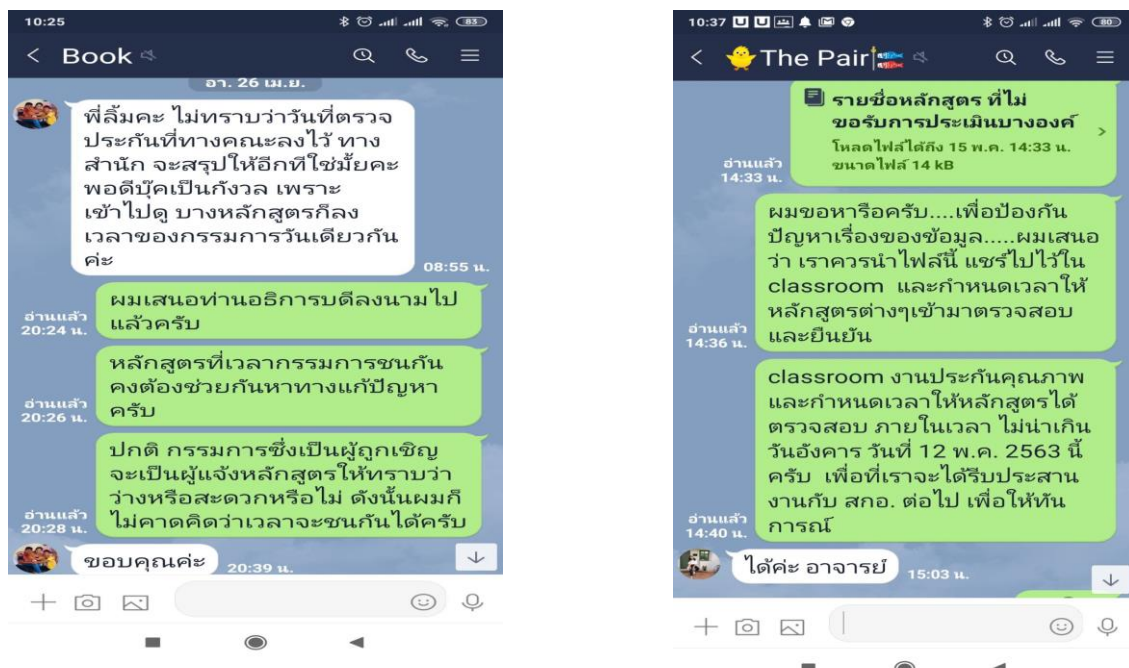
10:25

83

< Book

อา. 26 เม.ย.

พี่ลิ้มคะ ไม่ทราบว่าวันที่ตรวจประกันที่ทางคณะลงไว้ ทางสำนัก จะสรุปให้อีกทีใช่มั้ยคะ พอดีบุ๊คเป็นกังวล เพราะเข้าไปดู บางหลักสูตรก็ลงเวลาของกรรมการวันเดียวกันค่ะ

08:55 น.

อ่านแล้ว 20:24 น.

ผมเสนอท่านอธิการบดีลงนามไปแล้วครับ

อ่านแล้ว 20:26 น.

หลักสูตรที่เวลากรรมการชนกัน คงต้องช่วยกันหาทางแก้ปัญหาครับ

อ่านแล้ว 20:28 น.

ปกติ กรรมการซึ่งเป็นผู้ถูกเชิญ จะเป็นผู้แจ้งหลักสูตรให้ทราบว่าว่างหรือสะดวกหรือไม่ ดังนั้นผมก็ไม่คาดคิดว่าเวลาจะชนกันได้ครับ

ขอบคุณค่ะ

20:39 น.

10:37

80

< The Pair

รายชื่อหลักสูตร ที่ไม่ขอรับการประเมินบางองค์

โหลดไฟล์ได้ถึง 15 พ.ค. 14:33 น.
ขนาดไฟล์ 14 kB

อ่านแล้ว 14:33 น.

อ่านแล้ว 14:36 น.

ผมขอหารือครับ....เพื่อป้องกันปัญหาเรื่องของข้อมูล.....ผมเสนอว่า เราควรนำไฟล์นี้ แชร์ไปไว้ใน classroom และกำหนดเวลาให้หลักสูตรต่างๆเข้ามาตรวจสอบและยืนยัน

อ่านแล้ว 14:40 น.

classroom งานประกันคุณภาพ และกำหนดเวลาให้หลักสูตรได้ตรวจสอบ ภายในเวลา ไม่น่าเกินวันอังคาร วันที่ 12 พ.ค. 2563 นี้ครับ เพื่อที่เราจะได้รีบประสานงานกับ สกอ. ต่อไป เพื่อให้ทันการณ์

ได้ค่ะ อาจารย์

15:03 น.